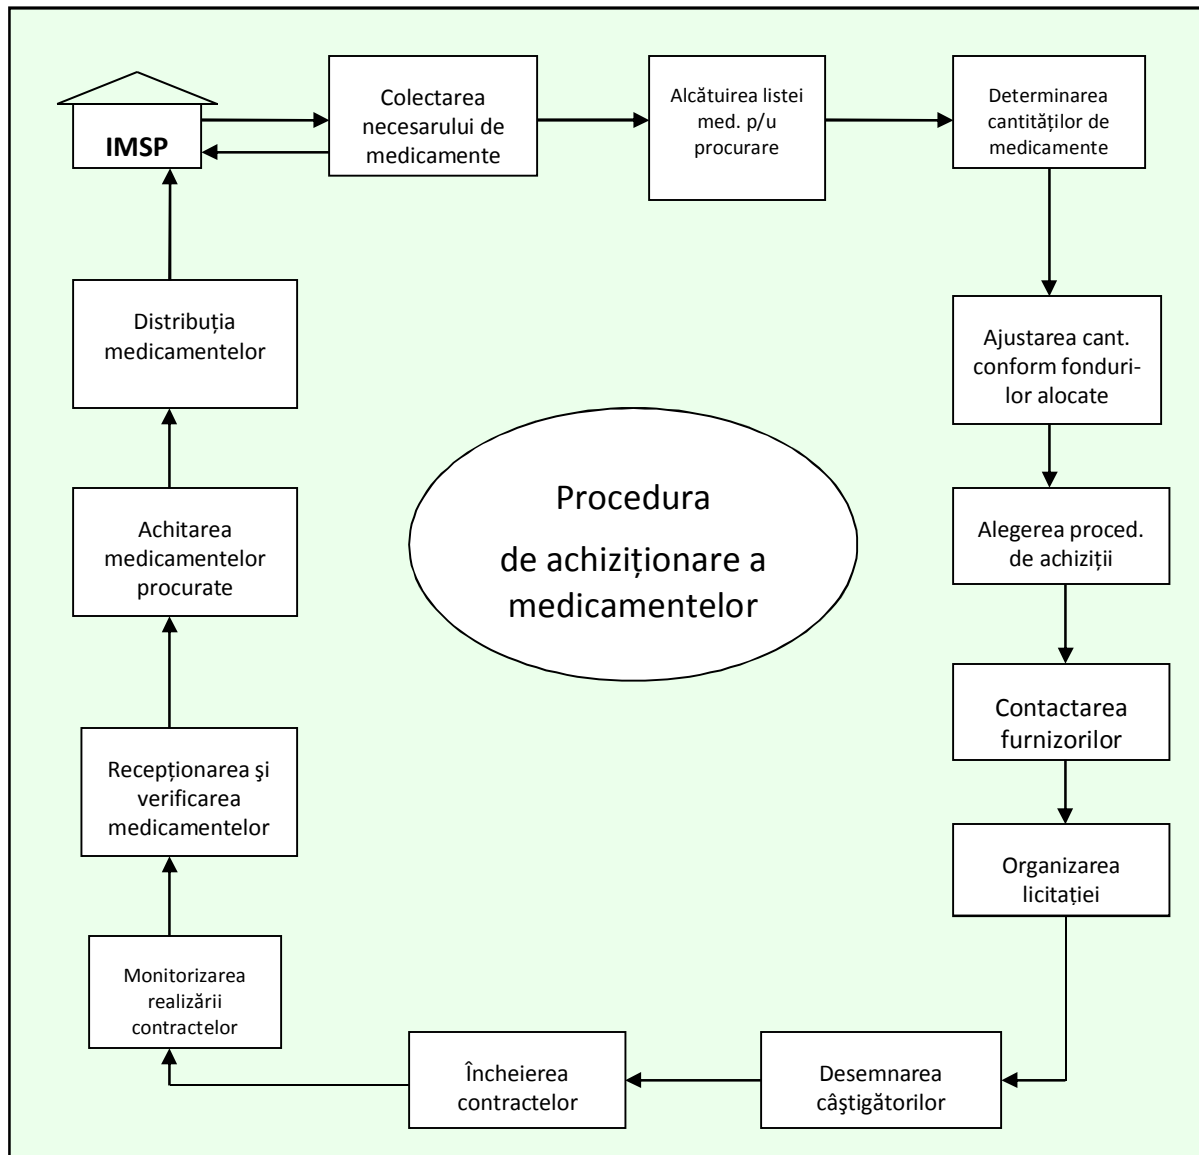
IMSP

Colectarea necesarului de medicamente

Alcătuirea listei med. p/u procurare

Determinarea cantităților de medicamente

Ajustarea cant. conform fondurilor alocate

Alegerea proced. de achiziții

Contactarea furnizorilor

Organizarea licitației

Desemnarea câştigătorilor

Încheierea contractelor

Monitorizarea realizării contractelor

Recepționarea şi verificarea medicamentelor

Achitarea medicamentelor procurate

Distribuția medicamentelor

Procedura de achiziționare a medicamentelor